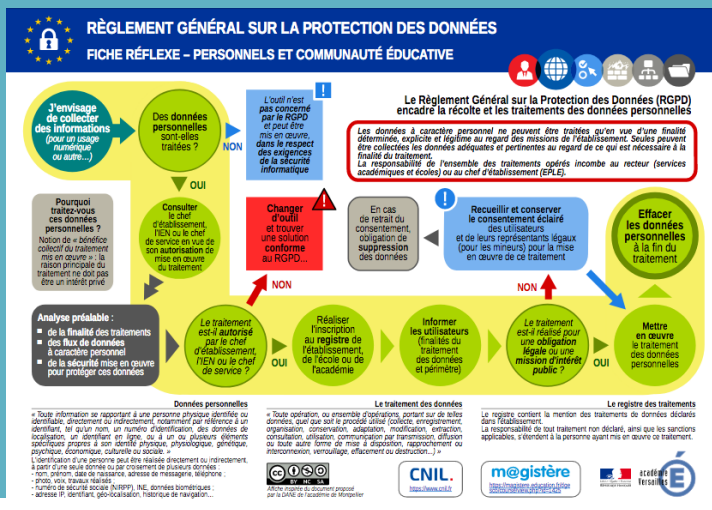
RÈGLEMENT GÉNÉRAL SUR LA PROTECTION DES DONNÉES
FICHE RÉFLEXE – PERSONNELS ET COMMUNAUTÉ ÉDUCATIVE

J'envisage de collecter des informations (pour un usage numérique ou autre...)

Des données personnelles sont-elles traitées ?

NON

L'outil n'est pas concerné par le RGPD et peut être mis en œuvre, dans le respect des exigences de la sécurité informatique

!

Le Règlement Général sur la Protection des Données (RGPD) encadre la récolte et les traitements des données personnelles

Les données à caractère personnel ne peuvent être traitées qu'en vue d'une finalité déterminée, explicite et légitime au regard des missions de l'établissement. Seules peuvent être collectées les données adéquates et pertinentes au regard de ce qui est nécessaire à la finalité du traitement.
La responsabilité de l'ensemble des traitements opérés incombe au recteur (services académiques et écoles) ou au chef d'établissement (EPLE).

OUI

Pourquoi traitez-vous ces données personnelles ?
Notion de « bénéfice collectif du traitement mis en œuvre » : la raison principale du traitement ne doit pas être un intérêt privé

Consulter le chef d'établissement, l'IEN ou le chef de service en vue de son autorisation de mise en œuvre du traitement

Changer d'outil et trouver une solution conforme au RGPD...

!

En cas de retrait du consentement, obligation de suppression des données

!

Recueillir et conserver le consentement éclairé des utilisateurs et de leurs représentants légaux (pour les mineurs) pour la mise en œuvre de ce traitement

Effacer les données personnelles à la fin du traitement

NON

NON

Analyse préalable :
■ de la finalité des traitements
■ des flux de données à caractère personnel
■ de la sécurité mise en œuvre pour protéger ces données

Le traitement est-il autorisé par le chef d'établissement, l'IEN ou le chef de service ?

OUI

Réaliser l'inscription au registre de l'établissement, de l'école ou de l'académie

Informer les utilisateurs (finalités du traitement des données et périmètre)

Le traitement est-il réalisé pour une obligation légale ou une mission d'intérêt public ?

OUI

Mettre en œuvre le traitement des données personnelles

Données personnelles
« Toute information se rapportant à une personne physique identifiée ou identifiable, directement ou indirectement, notamment par référence à un identifiant, tel qu'un nom, un numéro d'identification, des données de localisation, un identifiant en ligne, ou à un ou plusieurs éléments spécifiques propres à son identité physique, physiologique, génétique, psychique, économique, culturelle ou sociale. »
L'identification d'une personne peut être réalisée directement ou indirectement, à partir d'une seule donnée ou par croisement de plusieurs données :
- nom, prénom, date de naissance, adresse de messagerie, téléphone ;
- photo, voix, travaux réalisés ;
- numéro de sécurité sociale (NIRPP), INE, données biométriques ;
- adresse IP, identifiant, géo-localisation, historique de navigation...

Le traitement des données
« Toute opération, ou ensemble d'opérations, portant sur de telles données, quel que soit le procédé utilisé (collecte, enregistrement, organisation, conservation, adaptation, modification, extraction, consultation, utilisation, communication par transmission, diffusion ou toute autre forme de mise à disposition, rapprochement ou interconnexion, verrouillage, effacement ou destruction...) »

Affiche inspirée du document proposé par la DANE de l'académie de Montpellier

CNIL.
https://www.cnil.fr

m@gistère
https://magistere.education.fr/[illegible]

Le registre des traitements
Le registre contient la mention des traitements de données déclarés dans l'établissement.
La responsabilité de tout traitement non déclaré, ainsi que les sanctions applicables, s'étendent à la personne ayant mis en œuvre ce traitement.

académie Versailles